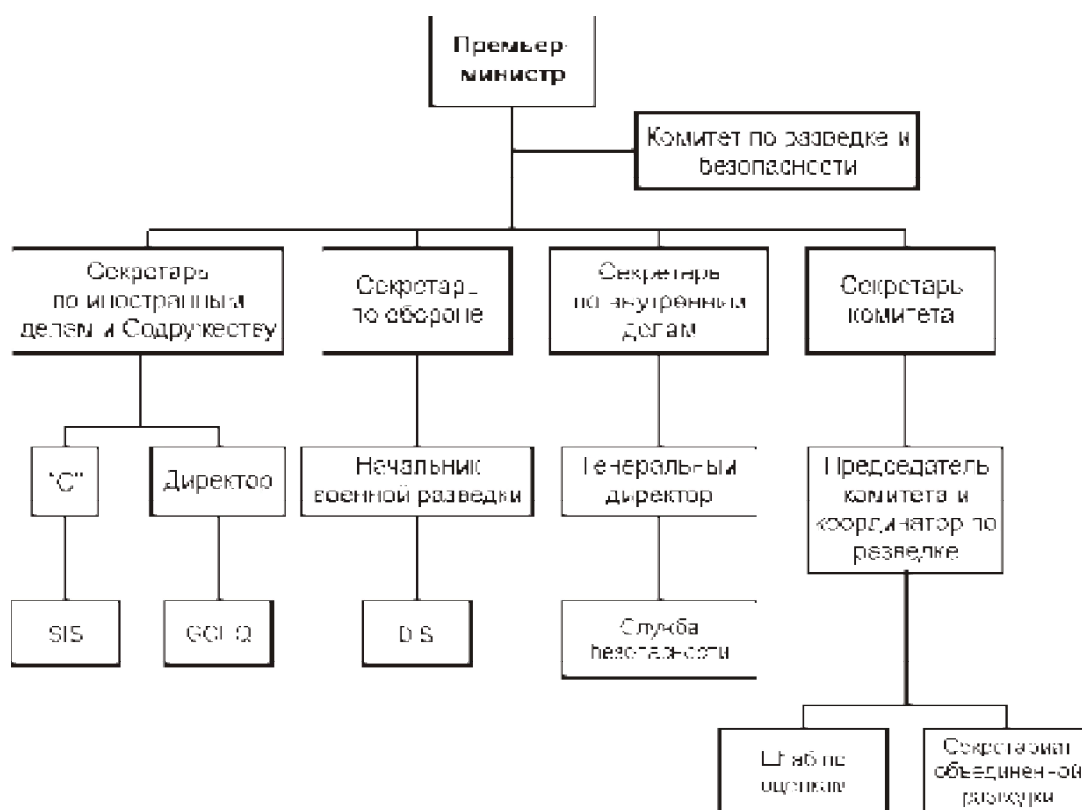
Премьер-министр

Комитет по разведке и безопасности

Секретарь по иностранным делам и Содружеству

Секретарь по обороне

Секретарь по внутренним делам

Секретарь комитета

"С"

Директор

Начальник военной разведки

Генеральный директор

Председатель комитета и координатор по разведке

SIS

GCHQ

DIS

Служба безопасности

Штаб по оценкам

Секретариат объединенной разведки